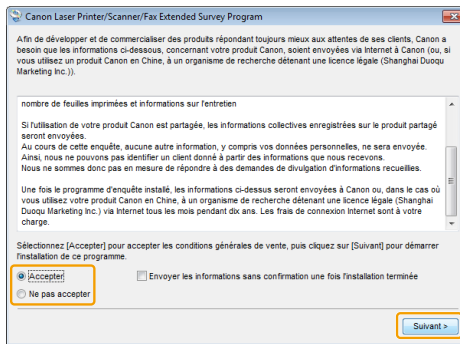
Canon Laser Printer/Scanner/Fax Extended Survey Program

Afin de développer et de commercialiser des produits répondant toujours mieux aux attentes de ses clients, Canon a besoin que les informations ci-dessous, concernant votre produit Canon, soient envoyées via Internet à Canon (ou, si vous utilisez un produit Canon en Chine, à un organisme de recherche détenant une licence légale (Shanghai Duoqu Marketing Inc.)).

nombre de feuilles imprimées et informations sur l'entretien

Si l'utilisation de votre produit Canon est partagée, les informations collectives enregistrées sur le produit partagé seront envoyées.
Au cours de cette enquête, aucune autre information, y compris vos données personnelles, ne sera envoyée.
Ainsi, nous ne pouvons pas identifier un client donné à partir des informations que nous recevons.
Nous ne sommes donc pas en mesure de répondre à des demandes de divulgation d'informations recueillies.

Une fois le programme d'enquête installé, les informations ci-dessus seront envoyées à Canon ou, dans le cas où vous utilisez votre produit Canon en Chine, à un organisme de recherche détenant une licence légale (Shanghai Duoqu Marketing Inc.) via Internet tous les mois pendant dix ans. Les frais de connexion Internet sont à votre charge.

Sélectionnez [Accepter] pour accepter les conditions générales de vente, puis cliquez sur [Suivant] pour démarrer l'installation de ce programme.

Accepter
Ne pas accepter
Envoyer les informations sans confirmation une fois l'installation terminée

Suivant >